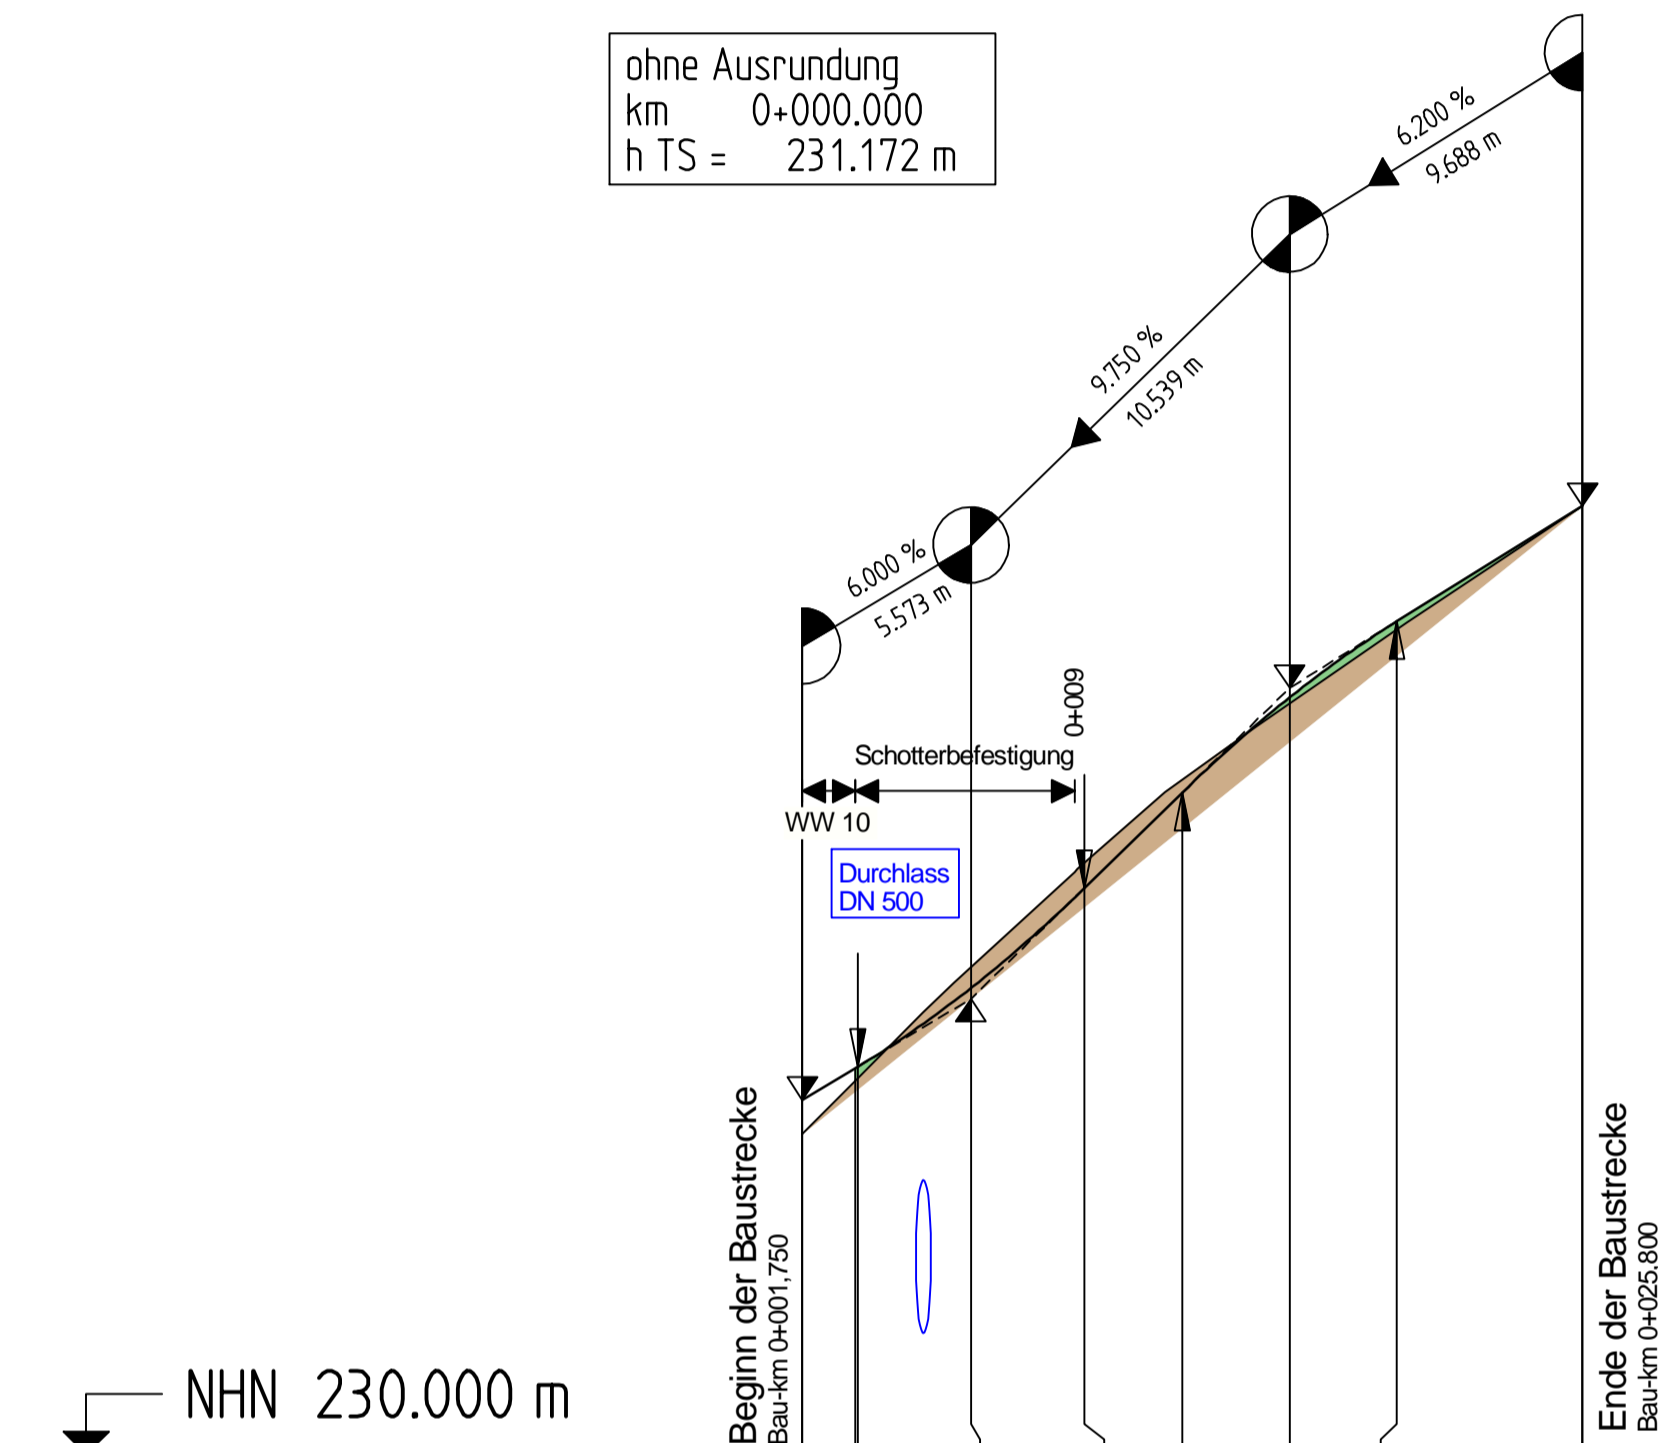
ohne Ausrundung
km 0+000.000
h TS = 231.172 m

6.200 %
9.688 m

9.750 %
10.539 m

6.000 %
5.573 m

0+009

Schotterbefestigung

WW 10

Durchlass
DN 500

Beginn der Baustrecke
Bau-km 0+001,750

Ende der Baustrecke
Bau-km 0+025.800

NHN 230.000 m